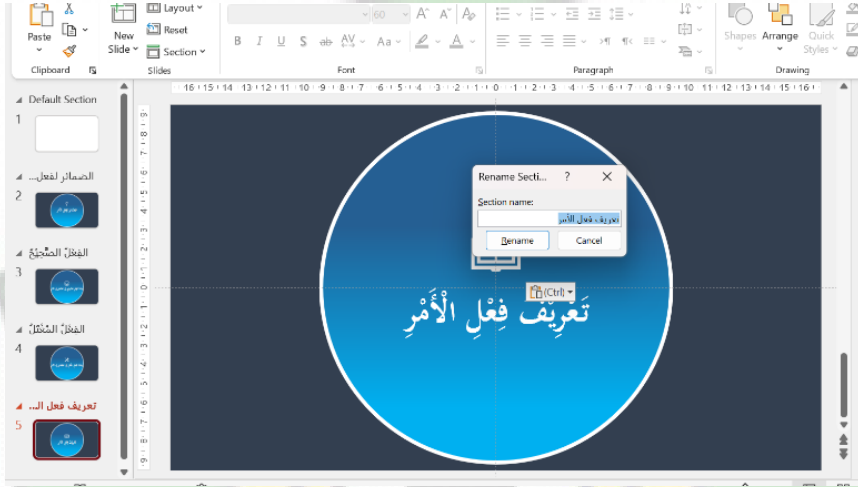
Paste
Clipboard
New Slide
Layout
Reset
Section
Slides
60
A A
B I U S ab AV Aa A
Font
Paragraph
Shapes
Arrange
Quick Styles
Drawing

Default Section
1
الضمائر لفعل...
2
الفِعْلُ الصَّحِيْحُ
3
الفِعْلُ المُعْتَلُّ
4
تعريف فعل ال...
5

16 15 14 13 12 11 10 9 8 7 6 5 4 3 2 1 0 1 2 3 4 5 6 7 8 9 10 11 12 13 14 15 16

Rename Secti...
?
Section name:
تعريف فعل الأمر
Rename
Cancel
(Ctrl)
تَعْرِيْفُ فِعْلِ الْأَمْرِ